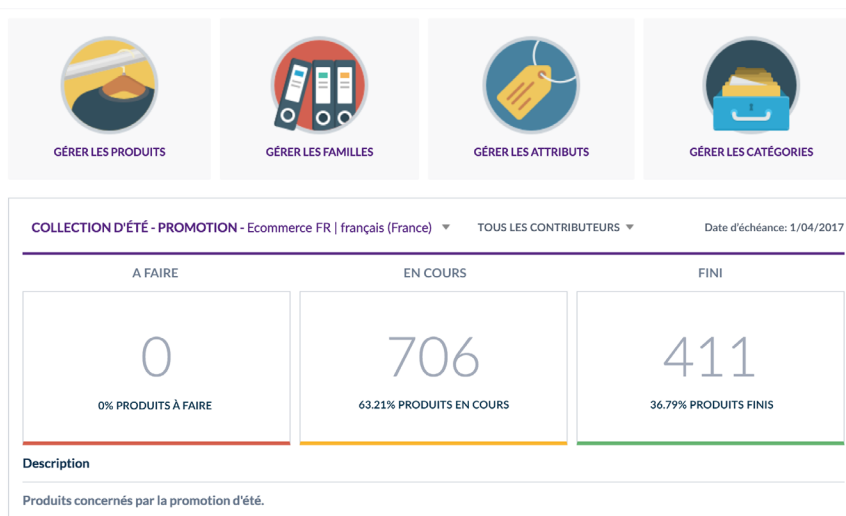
GÉRER LES PRODUITS

GÉRER LES FAMILLES

GÉRER LES ATTRIBUTS

GÉRER LES CATÉGORIES

COLLECTION D'ÉTÉ - PROMOTION - Ecommerce FR | français (France)

TOUS LES CONTRIBUTEURS

Date d'échéance: 1/04/2017

A FAIRE

EN COURS

FINI

0

0% PRODUITS À FAIRE

706

63.21% PRODUITS EN COURS

411

36.79% PRODUITS FINIS

Description

Produits concernés par la promotion d'été.